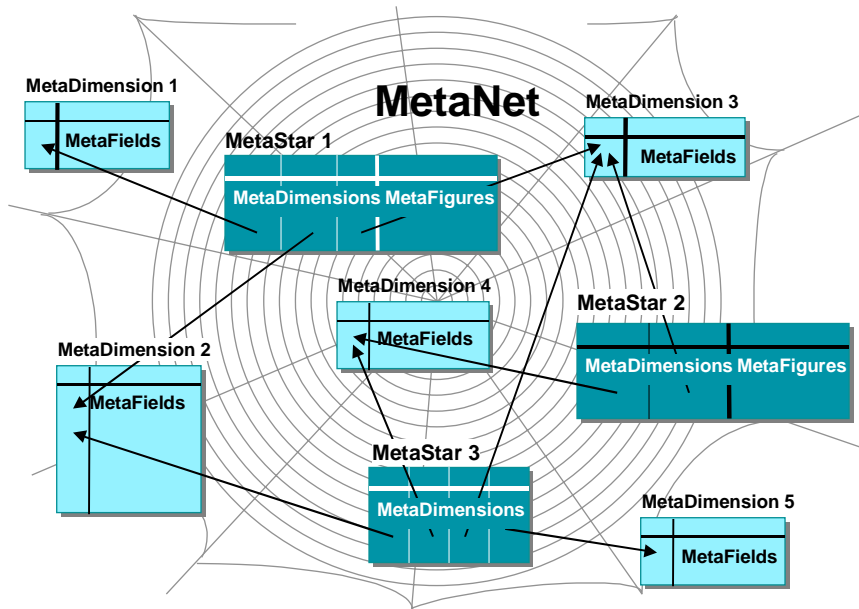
MetaNet

MetaDimension 1
MetaFields

MetaStar 1
MetaDimensions MetaFigures

MetaDimension 3
MetaFields

MetaDimension 4
MetaFields

MetaStar 2
MetaDimensions MetaFigures

MetaDimension 2
MetaFields

MetaStar 3
MetaDimensions

MetaDimension 5
MetaFields